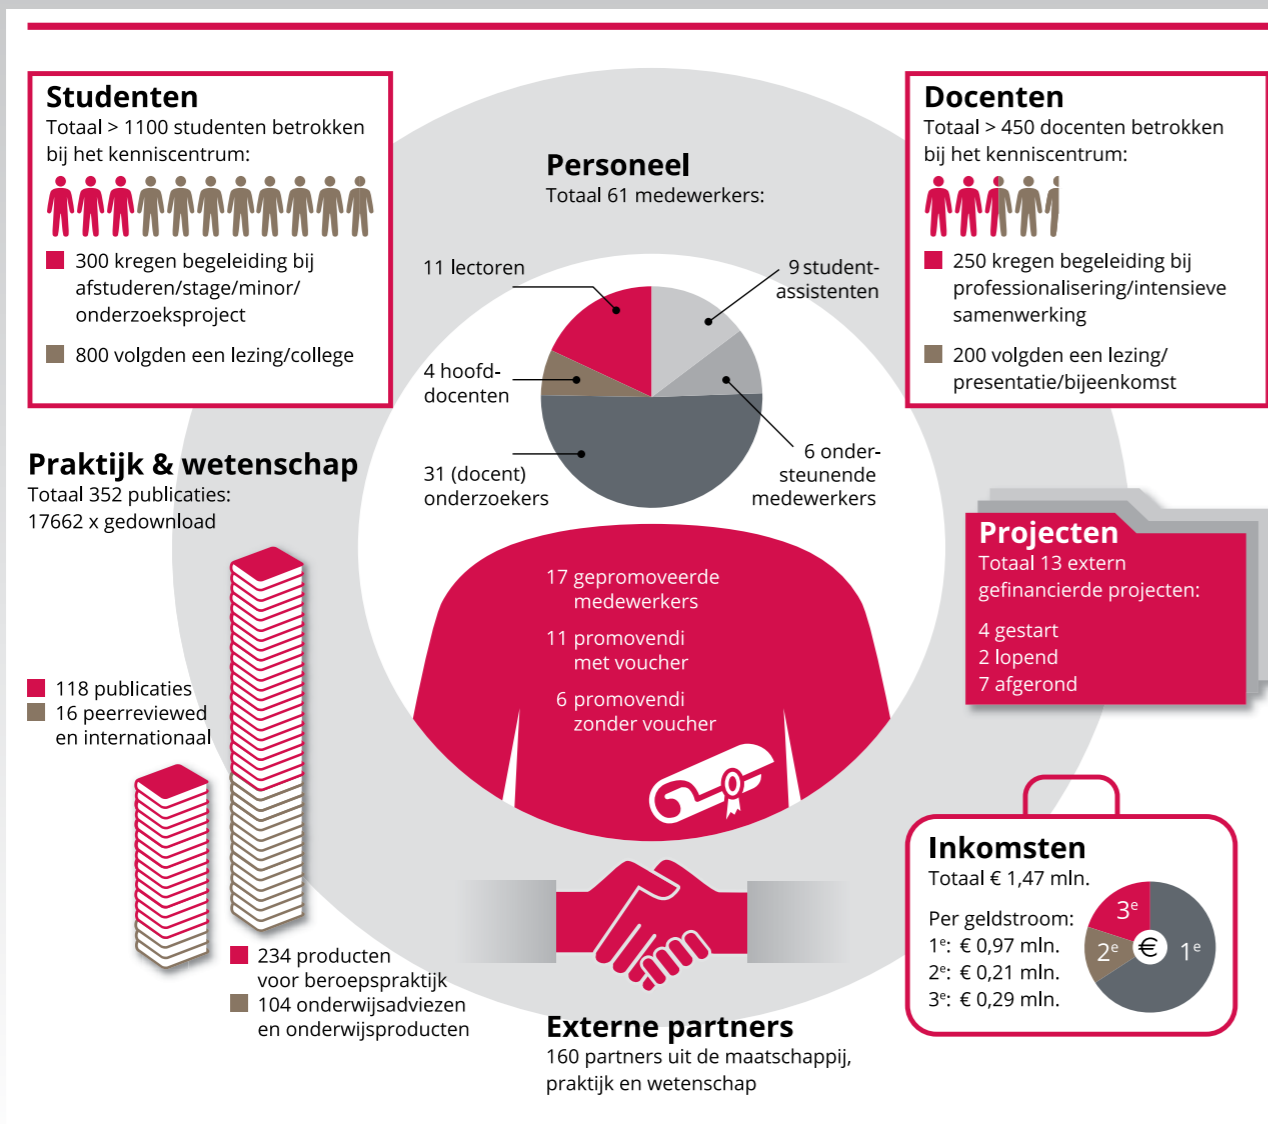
Studenten
Totaal > 1100 studenten betrokken bij het kenniscentrum:

300 kregen begeleiding bij afstuderen/stage/minor/ onderzoeksproject

800 volgden een lezing/college

Personeel
Totaal 61 medewerkers:

11 lectoren

9 student-assistenten

4 hoofd-docenten

6 onder-steunende medewerkers

31 (docent) onderzoekers

Docenten
Totaal > 450 docenten betrokken bij het kenniscentrum:

250 kregen begeleiding bij professionalisering/intensieve samenwerking

200 volgden een lezing/ presentatie/bijeenkomst

Praktijk & wetenschap
Totaal 352 publicaties:
17662 x gedownload

118 publicaties
16 peerreviewed en internationaal

234 producten voor beroepspraktijk
104 onderwijsadviezen en onderwijsproducten

17 gepromoveerde medewerkers

11 promovendi met voucher

6 promovendi zonder voucher

Projecten
Totaal 13 extern gefinancierde projecten:

4 gestart
2 lopend
7 afgerond

Inkomsten
Totaal € 1,47 mln.

Per geldstroom:
1$^e$: € 0,97 mln.
2$^e$: € 0,21 mln.
3$^e$: € 0,29 mln.

3$^e$
2$^e$
€
1$^e$

Externe partners
160 partners uit de maatschappij, praktijk en wetenschap